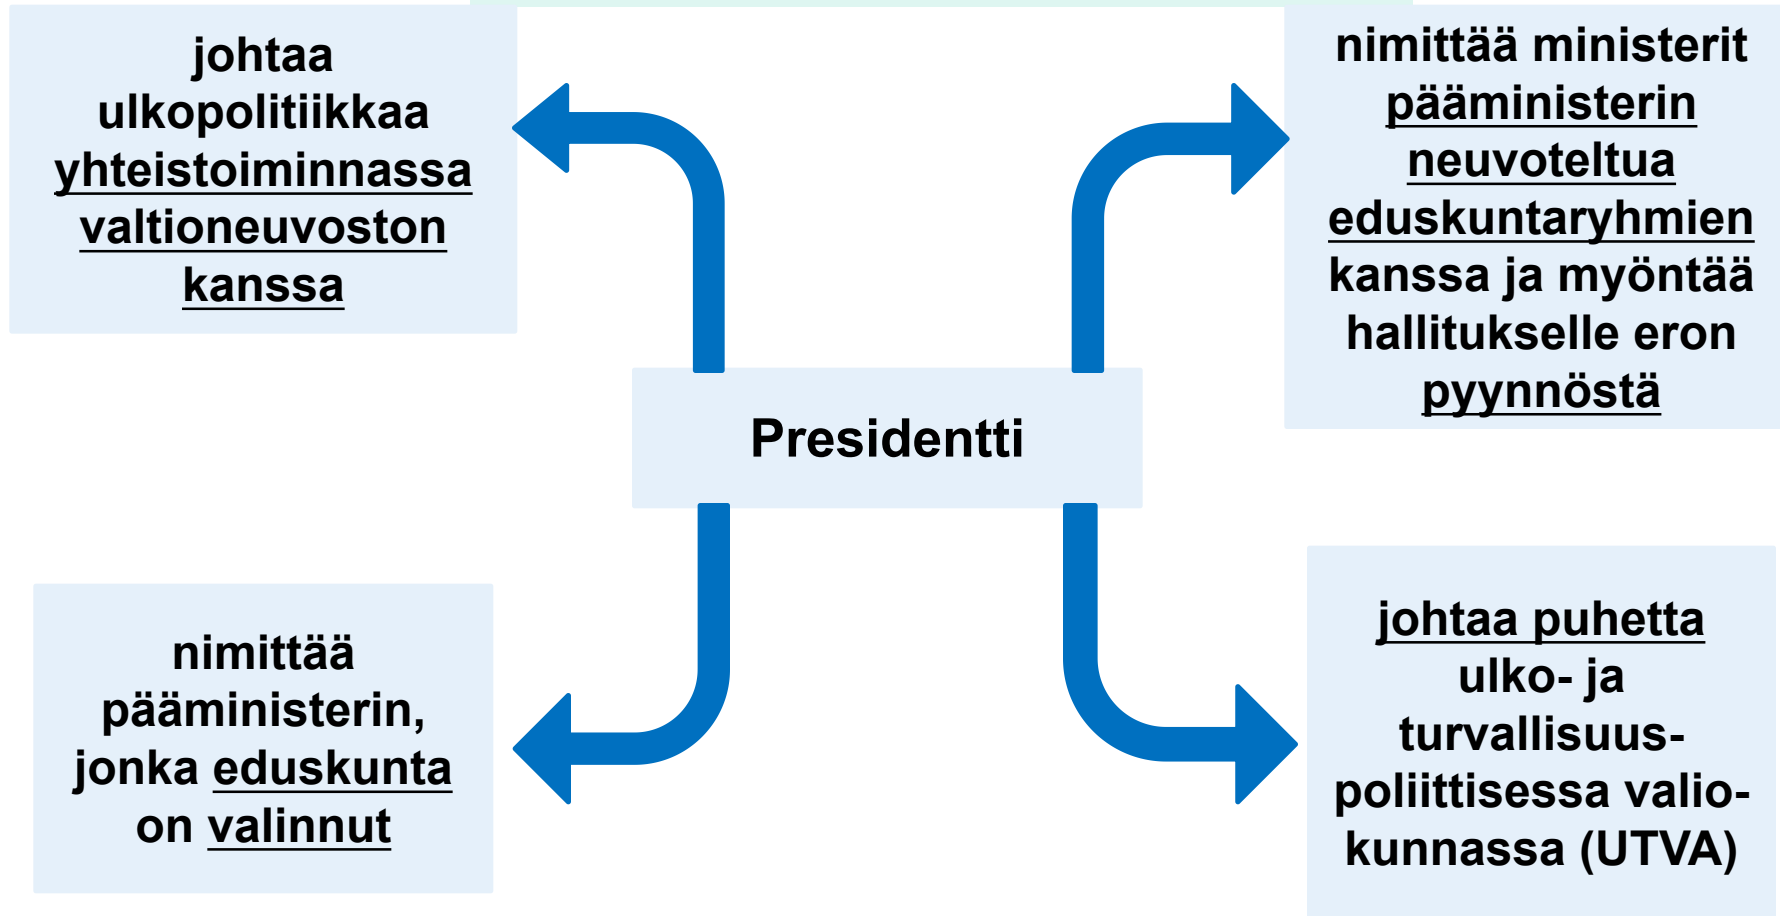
johtaa ulkopolitiikkaa yhteistoiminnassa valtioneuvoston kanssa

nimittää ministerit pääministerin neuvoteltua eduskuntaryhmien kanssa ja myöntää hallitukselle eron pyynnöstä

Presidentti

nimittää pääministerin, jonka eduskunta on valinnut

johtaa puhetta ulko- ja turvallisuuspoliittisessa valiokunnassa (UTVA)